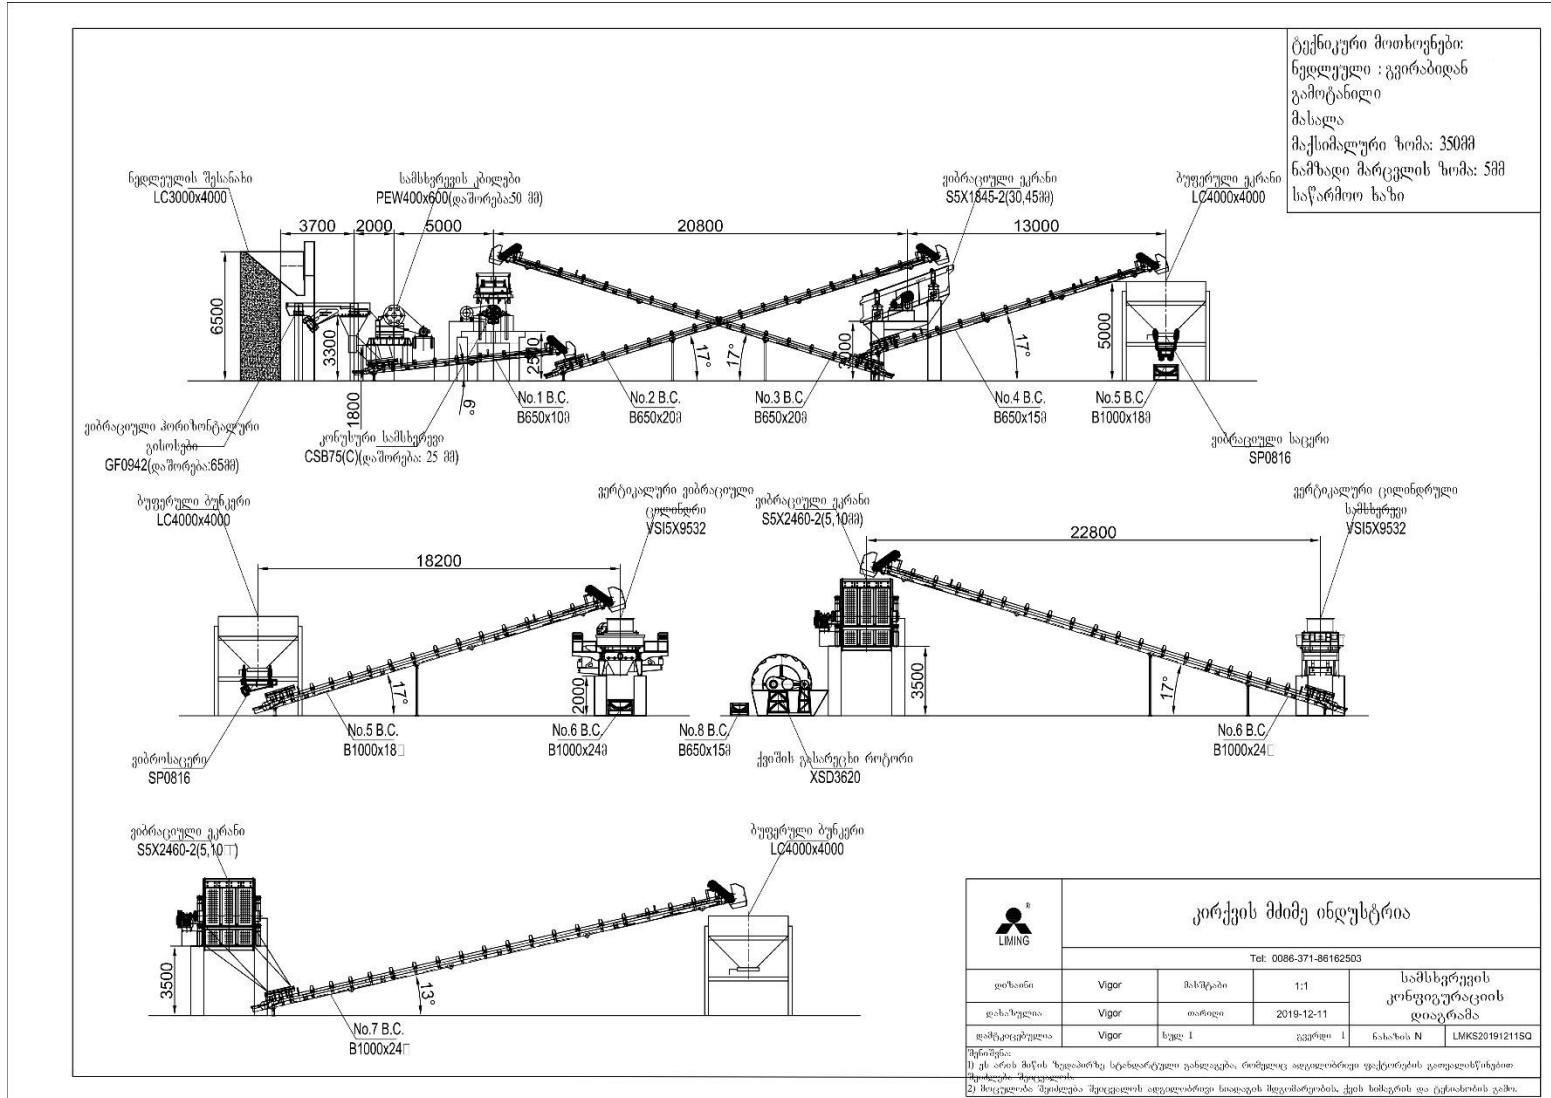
ტექნიკური მოთხოვნები:
ნედლეული : გვირაბიდან გამოტანილი
მასალა
მაქსიმალური ზომა: 350მმ
ნამზადი მარცვლის ზომა: 5მმ
საწარმოო ხაზი

ნედლეულის შესანახი
LC3000x4000

სამსხვრევის პილები
PEW400x600(დაშორება50 მმ)

ვიბრაციული ეკრანი
S5X1845-2(30,45მმ)

ბუფერული ეკრანი
LC4000x4000

3700 2000 5000 20800 13000

6500 3300 1800 2500 3000 5000

6° 17° 17° 17°

No.1 B.C.
B650x10მ

No.2 B.C.
B650x20მ

No.3 B.C.
B650x20მ

No.4 B.C.
B650x15მ

No.5 B.C.
B1000x18მ

ვიბრაციული ჰორიზონტალური გისოსები
GF0942(დაშორება:65მმ)

კონუსური სამსხვრევი
CSB75(C)(დაშორება: 25 მმ)

ვიბრაციული საცერი
SP0816

ბუფერული ბუნკერი
LC4000x4000

18200

ვერტიკალური ვიბრაციული ცილინდრი
VSI5X9532

2000 17°

No.5 B.C.
B1000x18

No.6 B.C.
B1000x24მ

ვიბროსაცერი
SP0816

ვიბრაციული ეკრანი
S5X2460-2(5,10მმ)

22800

ვერტიკალური ცილინდრული სამსხვრევი
VSI5X9532

3500 17°

No.8 B.C.
B650x15მ

ქვიშის გასარეცხი როტორი
XSD3620

No.6 B.C.
B1000x24

ვიბრაციული ეკრანი
S5X2460-2(5,10)

ბუფერული ბუნკერი
LC4000x4000

3500 13°

No.7 B.C.
B1000x24

LIMING

კორქეის მძიმე ინდუსტრია

Tel: 0086-371-86162503

| დიზაინი | Vigor | მასშტაბი | 1:1 | სამსხვრევის კონფიგურაციის დიაგრამა |
|---|---|---|---|---|
| დახაზულია | Vigor | თარიღი | 2019-12-11 | |
| დამტკიცებულია | Vigor | ხელი 1 | გვერდი 1 | ნახაზის N LMKS20191211SQ |

შენიშვნა:
1) ეს არის მხოლოდ ზედაპირზე სტანდარტული განლაგება, რომელიც ადგილობრივი ფაქტორების გათვალისწინებით შეიძლება შეიცვალოს.
2) მოცულობა შეიძლება შეიცვალოს ადგილობრივი ნიადაგის შემადგენლობის, ქვის ხისტის და ტენიანობის გამო.